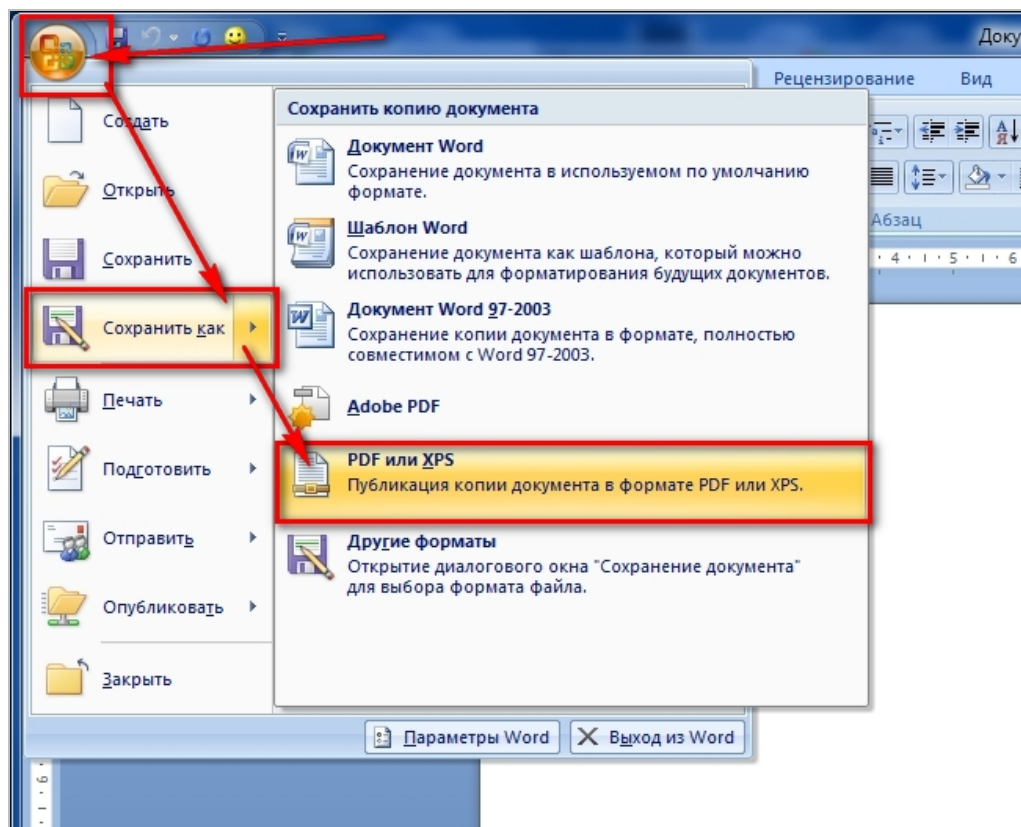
Доку

Рецензирование

Вид

Абзац

Создать

Открыть

Сохранить

Сохранить как

Печать

Подготовить

Отправить

Опубликовать

Закрыть

Сохранить копию документа

Документ Word
Сохранение документа в используемом по умолчанию формате.

Шаблон Word
Сохранение документа как шаблона, который можно использовать для форматирования будущих документов.

Документ Word 97-2003
Сохранение копии документа в формате, полностью совместимом с Word 97-2003.

Adobe PDF

PDF или XPS
Публикация копии документа в формате PDF или XPS.

Другие форматы
Открытие диалогового окна "Сохранение документа" для выбора формата файла.

Параметры Word

Выход из Word